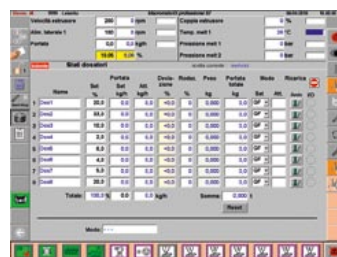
Velocità estrusore | 200 | rpm
Alim. laterale 1 | 100 | rpm
Portata | 0,0 | kg/h

Coppia estrusore | 0 | %
Temp. melt 1 | 20 | °C
Pressione melt 1 | 0 | bar
Pressione melt 2 | 0 | bar

Stati dosatori

| | Nome | Set % | Portata Set kg/h | Portata Att. kg/h | Deviazione % | Rodaz. % | Peso kg | Portata totale kg | Modo Set | Modo Att. | Ricarica Auto | Ricarica SD |
|---|---|---|---|---|---|---|---|---|---|---|---|---|
| 1 | Dos1 | 20,0 | 0,0 | 0,0 | +0,0 | 0 | 0,000 | 0,0 | Off | | | |
| 2 | Dos2 | 53,0 | 0,0 | 0,0 | +0,0 | 0 | 0,000 | 0,0 | Off | | | |
| 3 | Dos3 | 10,0 | 0,0 | 0,0 | +0,0 | 0 | 0,000 | 0,0 | Off | | | |
| 4 | Dos4 | 2,0 | 0,0 | 0,0 | +0,0 | 0 | 0,000 | 0,0 | Off | | | |
| 5 | Dos5 | 8,0 | 0,0 | 0,0 | +0,0 | 0 | 0,000 | 0,0 | Off | | | |
| 6 | Dos6 | 4,0 | 0,0 | 0,0 | +0,0 | 0 | 0,000 | 0,0 | Off | | | |
| 7 | Dos7 | 3,0 | 0,0 | 0,0 | +0,0 | 0 | 0,000 | 0,0 | Off | | | |
| 8 | Dos8 | 20,0 | 0,0 | 0,0 | +0,0 | 0 | 0,000 | 0,0 | Off | | | |

Totale: 100,0 | 0,0 | 0,0 kg/h
Somma: 0,000 | 0

Reset

Modo: